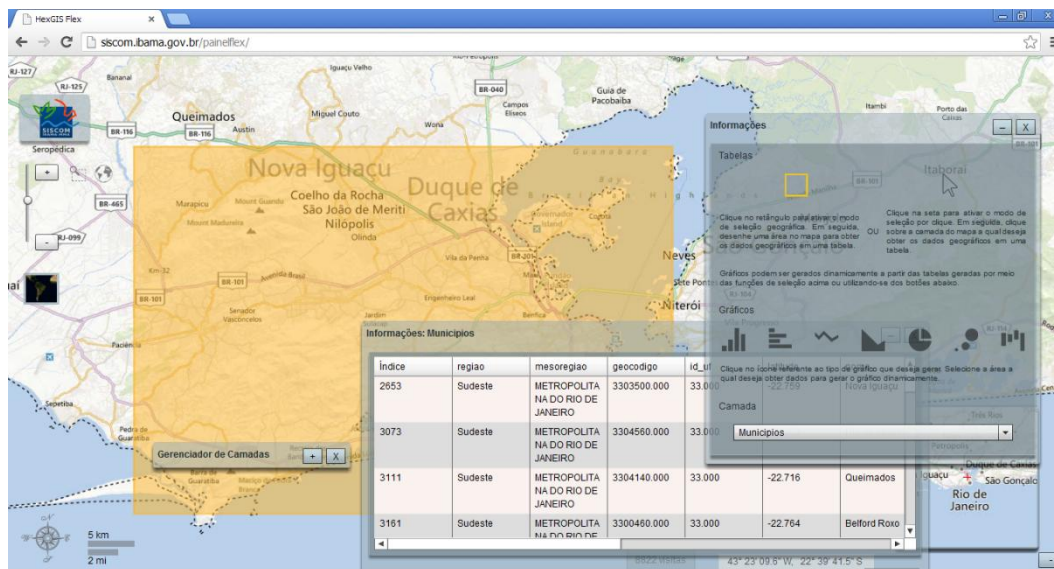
HexGIS Flex
siscom.ibama.gov.br/painelflex/

SISCOM

Nova Iguaçu
Duque de Caxias
Coelho da Rocha
São João de Meriti
Nilópolis
Olinda
Queimados
Miguel Couto
Seropédica
Austin
Neves
Niterói
Itaboraí

Informações
Tabelas

Clique no retângulo para ativar o modo de seleção geográfica. Em seguida, desenhe uma área no mapa para obter os dados geográficos em uma tabela.

OU

Clique na seta para ativar o modo de seleção por clique. Em seguida, clique sobre a camada do mapa a qual deseja obter os dados geográficos em uma tabela.

Gráficos podem ser gerados dinamicamente a partir das tabelas geradas por meio das funções de seleção acima ou utilizando-se dos botões abaixo.

Gráficos

Clique no ícone referente ao tipo de gráfico que deseja gerar. Selecione a área a qual deseja obter dados para gerar o gráfico dinamicamente.

Camada
Municípios

Informações: Municipios

| índice | regiao | mesoregiao | geocodigo | id_uf | | |
|---|---|---|---|---|---|---|
| 2653 | Sudeste | METROPOLITANA DO RIO DE JANEIRO | 3303500.000 | 33.000 | -22.759 | Nova Iguaçu |
| 3073 | Sudeste | METROPOLITANA DO RIO DE JANEIRO | 3304560.000 | 33.000 | | |
| 3111 | Sudeste | METROPOLITANA DO RIO DE JANEIRO | 3304140.000 | 33.000 | -22.716 | Queimados |
| 3161 | Sudeste | METROPOLITANA DO RIO DE | 3300460.000 | 33.000 | -22.764 | Belford Roxo |

Gerenciador de Camadas

5 km
2 mi

43° 23' 09.6" W, 22° 39' 41.5" S

Duque de Caxias
São Gonçalo
Rio de Janeiro